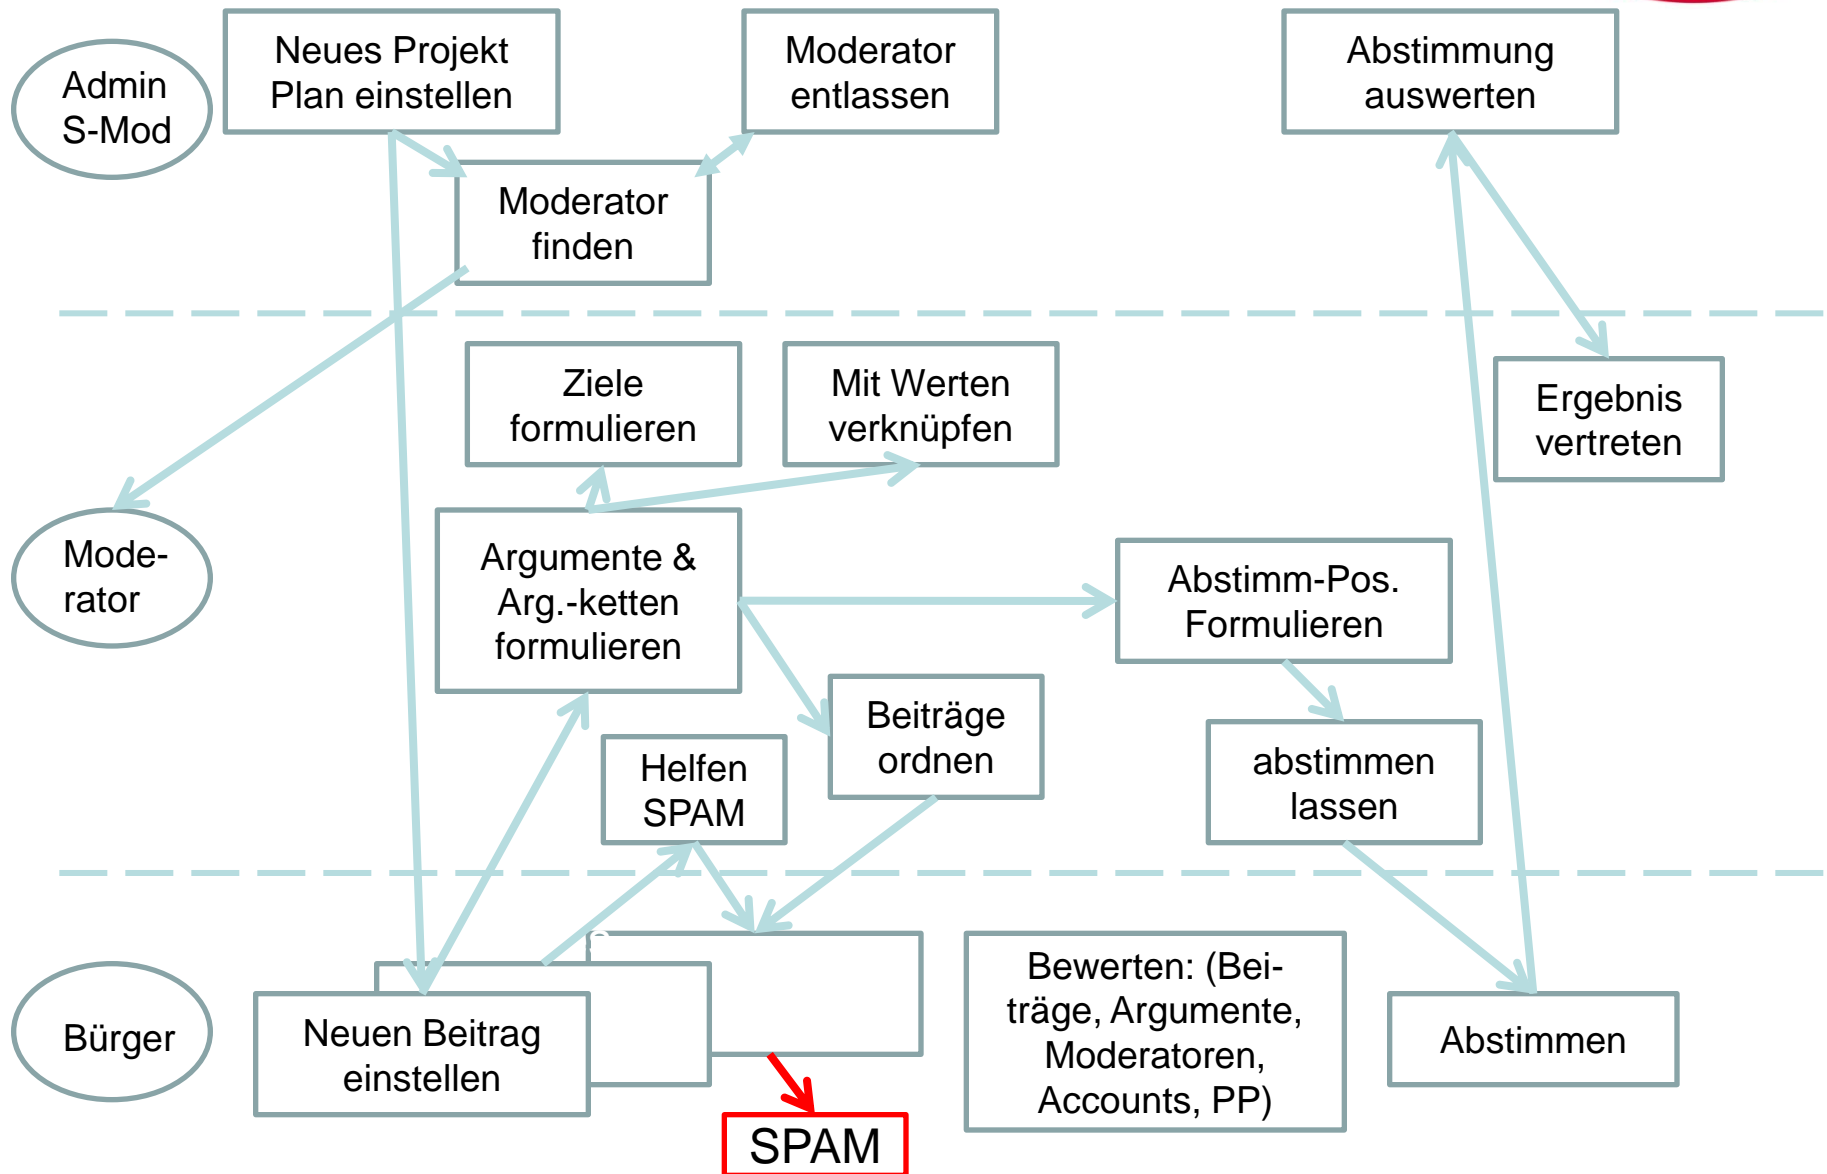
Admin S-Mod

Neues Projekt Plan einstellen

Moderator entlassen

Abstimmung auswerten

Moderator finden

Ziele formulieren

Mit Werten verknüpfen

Ergebnis vertreten

Mode-rator

Argumente & Arg.-ketten formulieren

Abstimm-Pos. Formulieren

Beiträge ordnen

abstimmen lassen

Helfen SPAM

Bürger

Neuen Beitrag einstellen

Bewerten: (Beiträge, Argumente, Moderatoren, Accounts, PP)

Abstimmen

SPAM